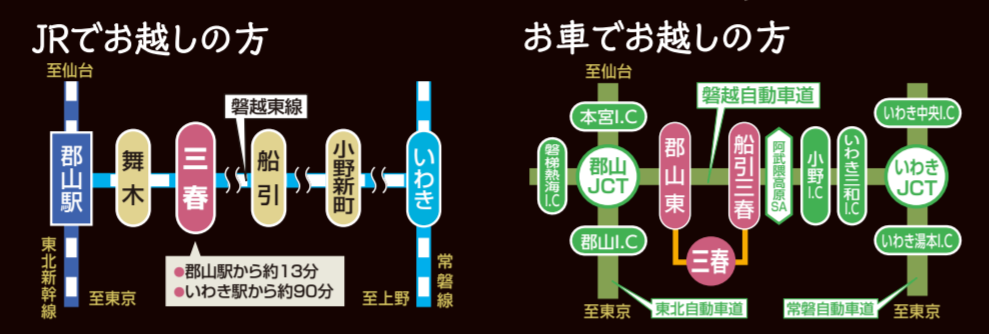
JRでお越しの方

至仙台

磐越東線

郡山駅

舞木

三春

船引

小野新町

いわき

東北新幹線

至東京

●郡山駅から約13分
●いわき駅から約90分

常磐線

至上野

お車でお越しの方

至仙台

磐越自動車道

本宮I.C

磐梯熱海I.C

郡山JCT

郡山東

船引三春

阿武隈高原SA

小野I.C

いわき三和I.C

いわき中央I.C

いわきJCT

郡山I.C

三春

いわき湯本I.C

至東京

東北自動車道

常磐自動車道

至東京